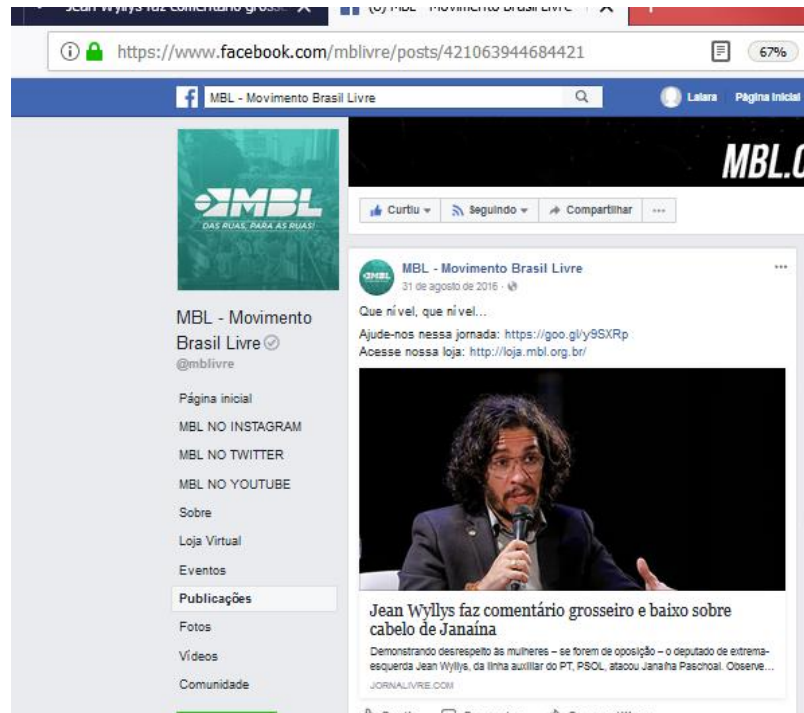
Jean Wyllys faz comentário grosse X (6) MBL - Movimento Brasil Livre X

https://www.facebook.com/mblivre/posts/421063944684421 67%

MBL - Movimento Brasil Livre Lalara Página inicial

MBL

DAS RUAS, PARA AS RUAS!

MBL.C

Curtiu Seguindo Compartilhar ···

MBL - Movimento Brasil Livre
@mblivre

Página inicial
MBL NO INSTAGRAM
MBL NO TWITTER
MBL NO YOUTUBE
Sobre
Loja Virtual
Eventos
Publicações
Fotos
Vídeos
Comunidade

MBL - Movimento Brasil Livre
31 de agosto de 2016 ·

Que nível, que nível...

Ajude-nos nessa jornada: https://goo.gl/y9SXRp
Acesse nossa loja: http://loja.mbl.org.br/

Jean Wyllys faz comentário grosseiro e baixo sobre cabelo de Janaína

Demonstrando desrespeito às mulheres – se forem de oposição – o deputado de extrema-esquerda Jean Wyllys, da linha auxiliar do PT, PSOL, atacou Janaína Paschoal. Observe...

JORNALIVRE.COM